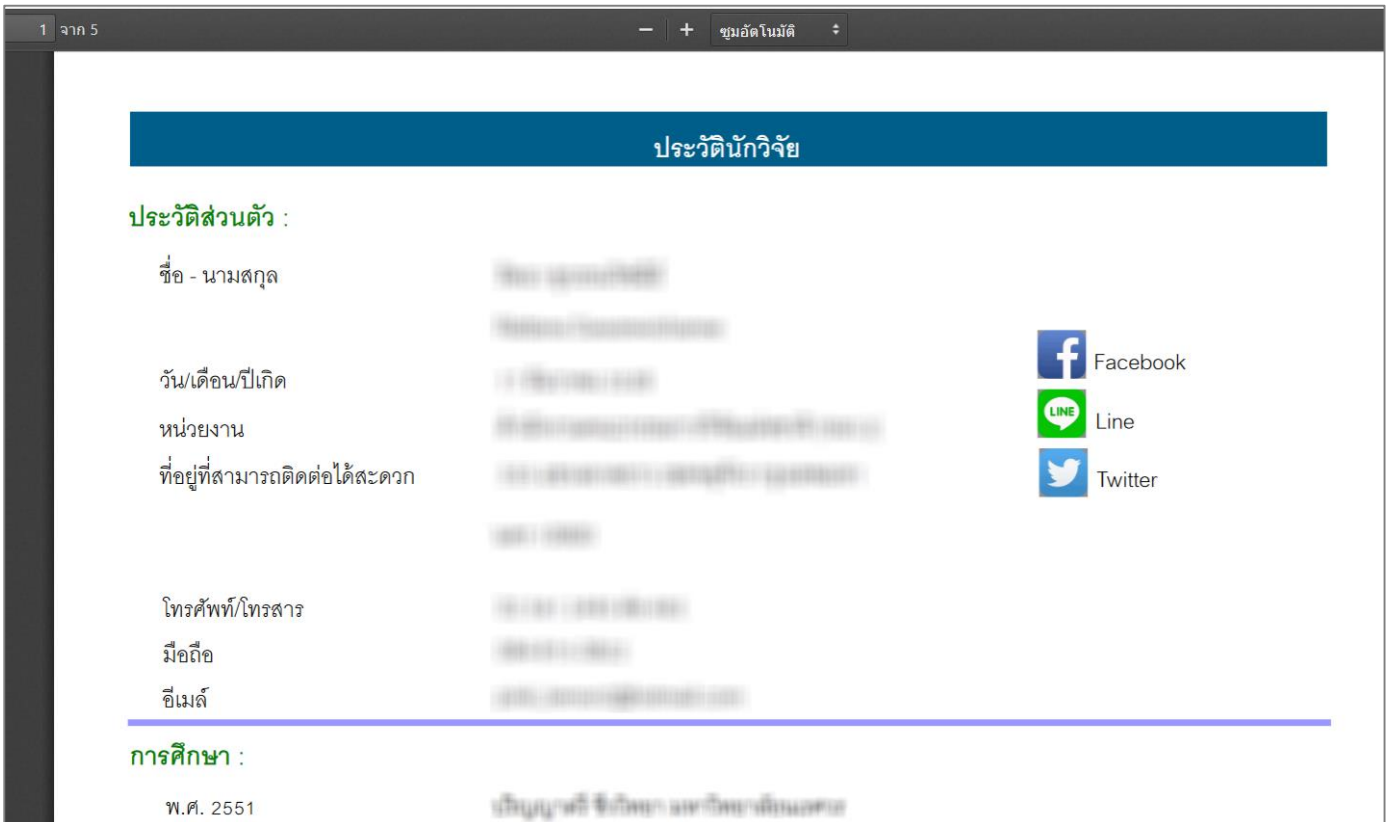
1 จาก 5

− + ซูมอัตโนมัติ

ประวัตินักวิจัย

ประวัติส่วนตัว :

ชื่อ - นามสกุล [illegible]

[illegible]

วัน/เดือน/ปีเกิด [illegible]

หน่วยงาน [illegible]

ที่อยู่ที่สามารถติดต่อได้สะดวก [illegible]

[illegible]

โทรศัพท์/โทรสาร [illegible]

มือถือ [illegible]

อีเมล์ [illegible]

Facebook

LINE Line

Twitter

การศึกษา :

พ.ศ. 2551 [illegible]